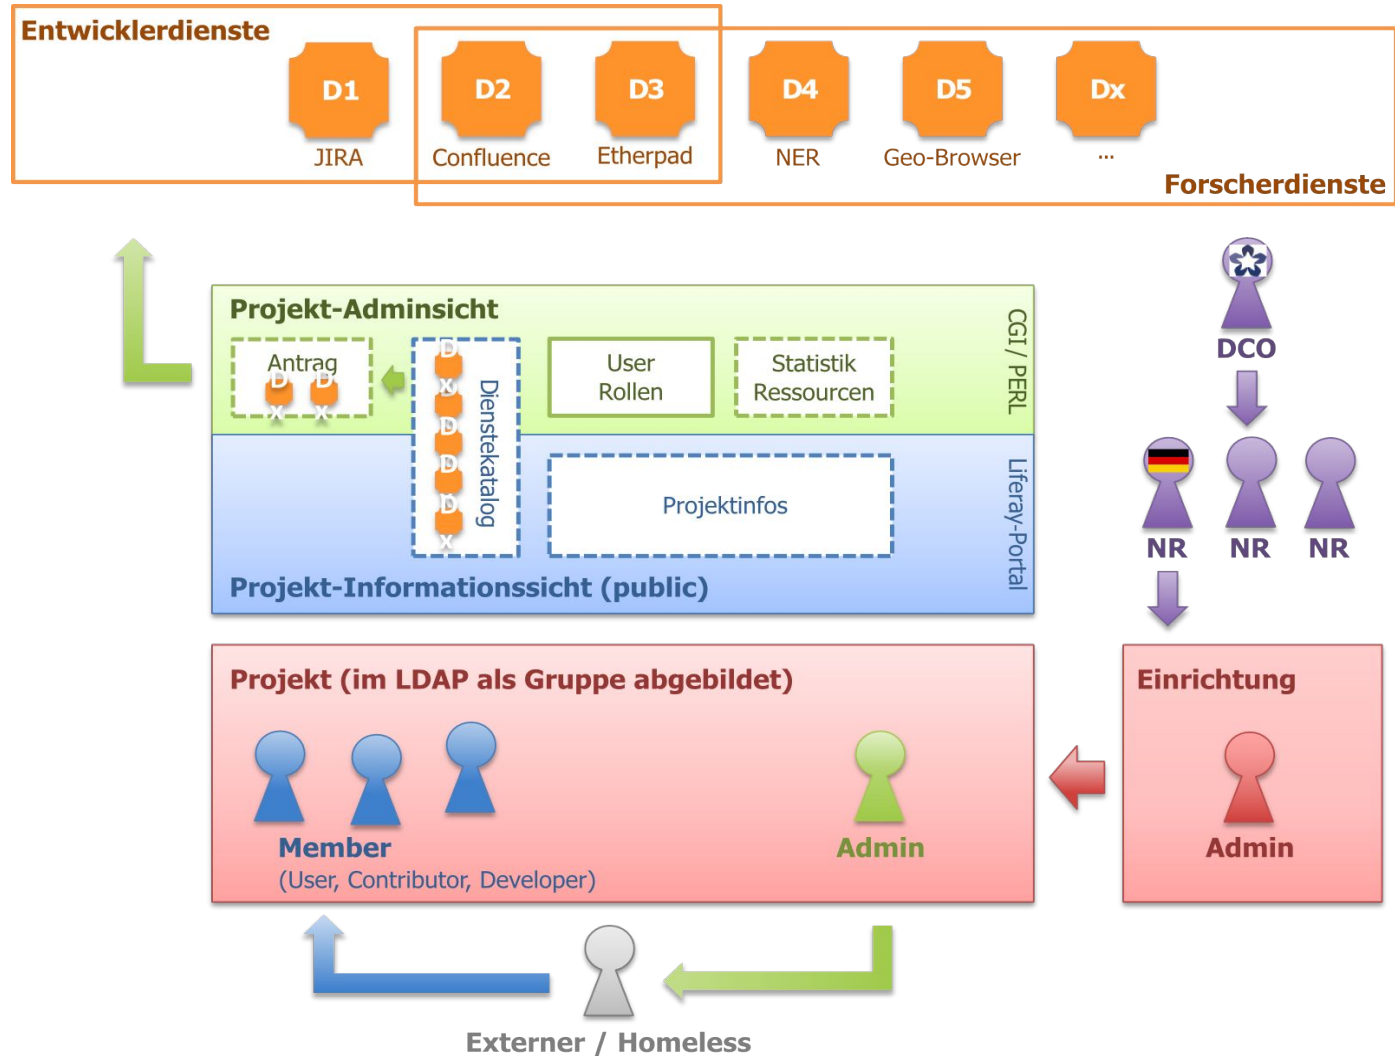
Entwicklerdienste

D1
JIRA

D2
Confluence

D3
Etherpad

D4
NER

D5
Geo-Browser

Dx
...

Forscherdienste

Projekt-Adminsicht

Antrag
D
x
D
x

D
x
D
D
D
x

Dienstekatalog

User
Rollen

Statistik
Ressourcen

CGI / PERL

Projektinfos

Liferay-Portal

Projekt-Informationssicht (public)

DCO

NR
NR
NR

Projekt (im LDAP als Gruppe abgebildet)

Member
(User, Contributor, Developer)

Admin

Einrichtung

Admin

Externer / Homeless